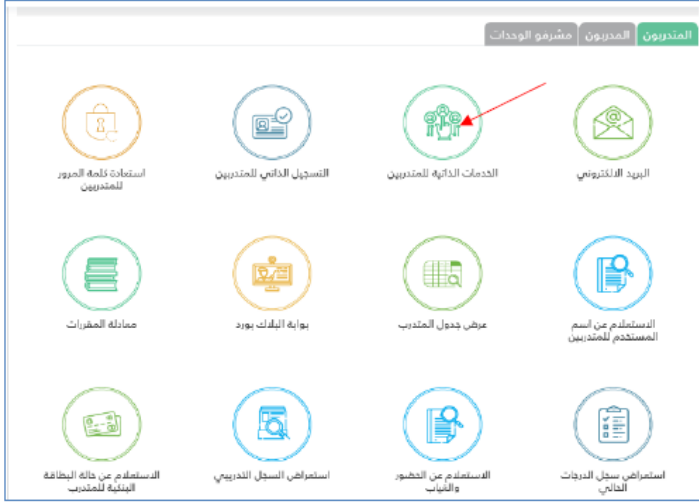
المتدربون المدربون مشرفو الوحدات

البريد الالكتروني

الخدمات الذاتية للمتدربين

التسجيل الذاتي للمتدربين

استعادة كلمة المرور للمتدربين

الاستعلام عن اسم المستخدم للمتدربين

عرض جدول المتدرب

بوابة البلاك بورد

معادلة المقررات

استعراض سجل الدرجات الحالي

الاستعلام عن الحضور والغياب

استعراض السجل التدريبي

الاستعلام عن حالة البطاقة البنكية للمتدرب